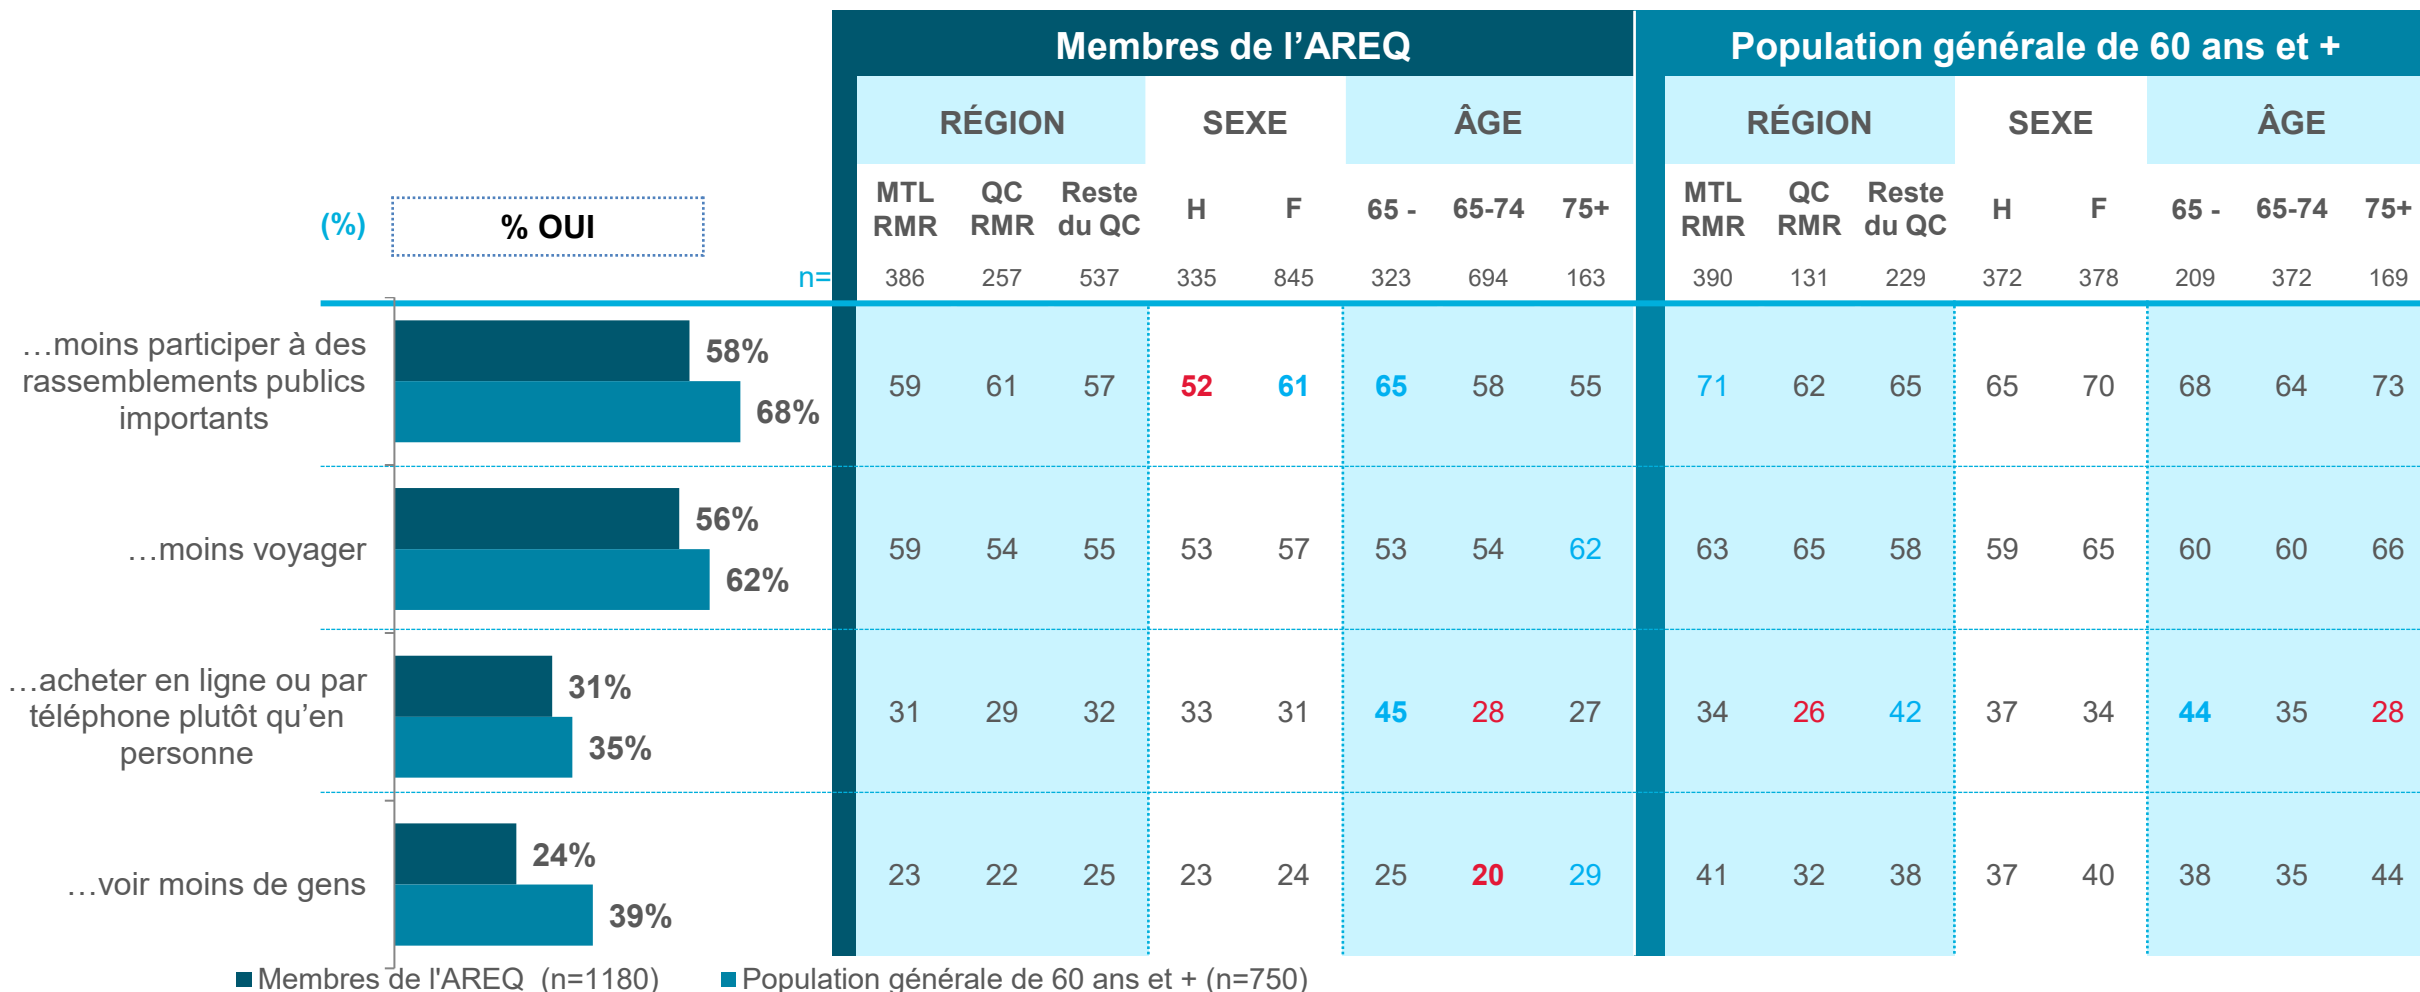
(%) % OUI

| | | Membres de l'AREQ | | | | | | | | Population générale de 60 ans et + | | | | | | | |
|---|---|---|---|---|---|---|---|---|---|---|---|---|---|---|---|---|---|
| | | RÉGION | | | SEXE | | ÂGE | | | RÉGION | | | SEXE | | ÂGE | | |
| | | MTL RMR | QC RMR | Reste du QC | H | F | 65 - | 65-74 | 75+ | MTL RMR | QC RMR | Reste du QC | H | F | 65 - | 65-74 | 75+ |
| | n= | 386 | 257 | 537 | 335 | 845 | 323 | 694 | 163 | 390 | 131 | 229 | 372 | 378 | 209 | 372 | 169 |
| …moins participer à des rassemblements publics importants | 58% / 68% | 59 | 61 | 57 | 52 | 61 | 65 | 58 | 55 | 71 | 62 | 65 | 65 | 70 | 68 | 64 | 73 |
| …moins voyager | 56% / 62% | 59 | 54 | 55 | 53 | 57 | 53 | 54 | 62 | 63 | 65 | 58 | 59 | 65 | 60 | 60 | 66 |
| …acheter en ligne ou par téléphone plutôt qu'en personne | 31% / 35% | 31 | 29 | 32 | 33 | 31 | 45 | 28 | 27 | 34 | 26 | 42 | 37 | 34 | 44 | 35 | 28 |
| …voir moins de gens | 24% / 39% | 23 | 22 | 25 | 23 | 24 | 25 | 20 | 29 | 41 | 32 | 38 | 37 | 40 | 38 | 35 | 44 |

Membres de l'AREQ (n=1180) Population générale de 60 ans et + (n=750)